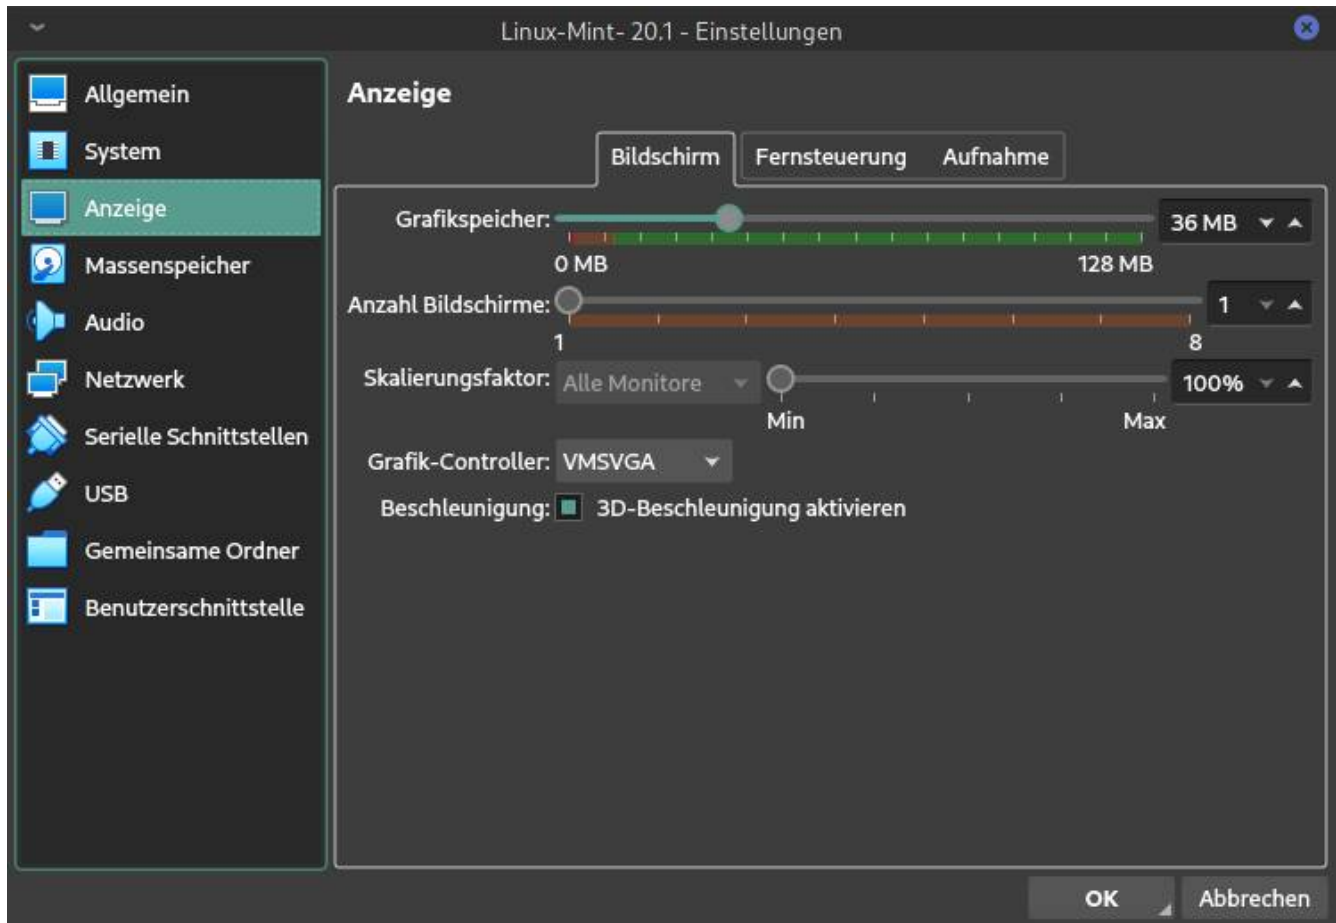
Linux-Mint- 20.1 - Einstellungen

Allgemein
System
Anzeige
Massenspeicher
Audio
Netzwerk
Serielle Schnittstellen
USB
Gemeinsame Ordner
Benutzerschnittstelle

Anzeige

Bildschirm
Fernsteuerung
Aufnahme

Grafikspeicher: 36 MB
0 MB
128 MB

Anzahl Bildschirme: 1
1
8

Skalierungsfaktor: Alle Monitore 100%
Min
Max

Grafik-Controller: VMSVGA

Beschleunigung: 3D-Beschleunigung aktivieren

OK
Abbrechen